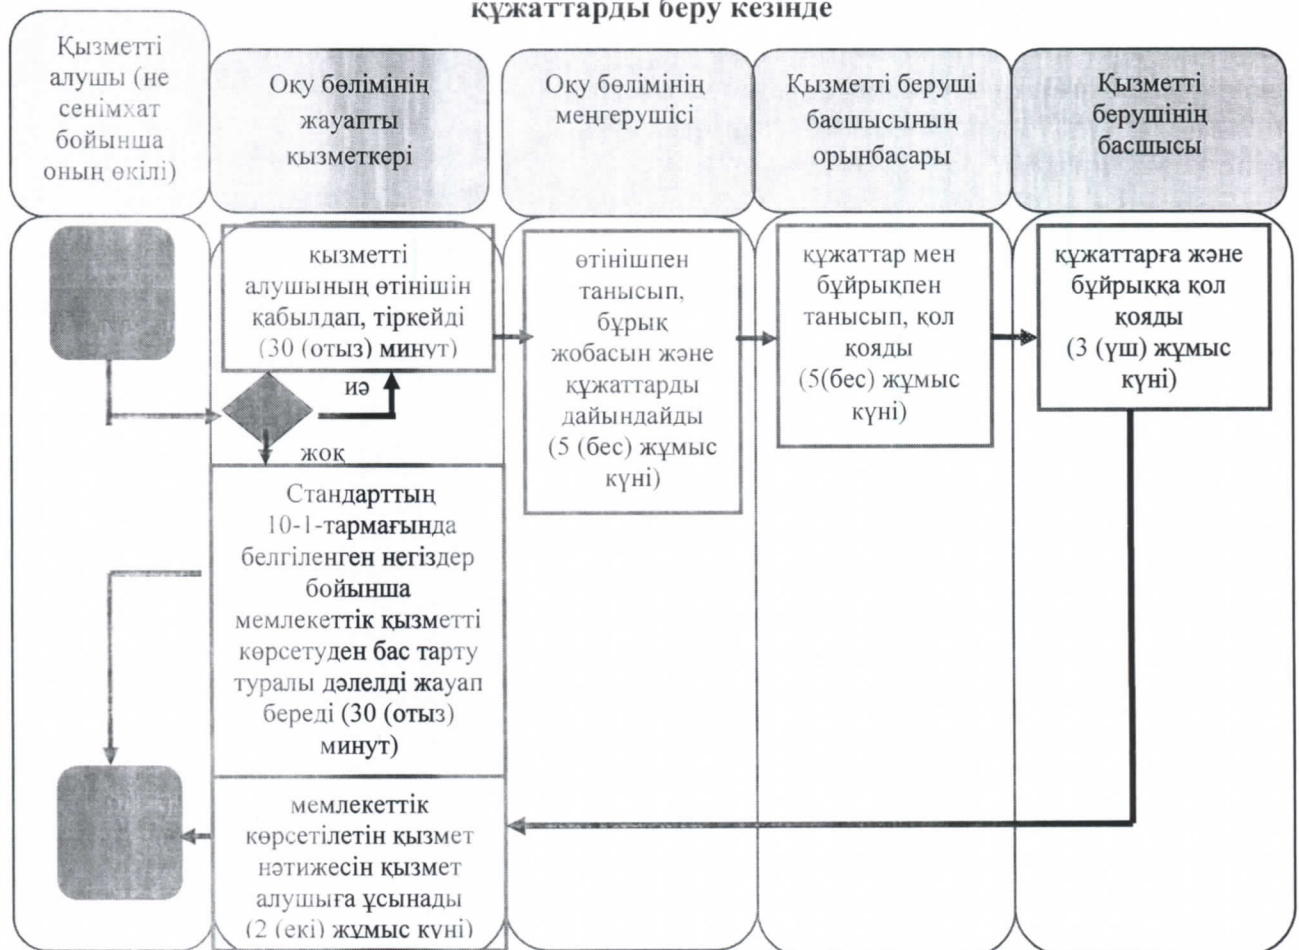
құжаттарды беру кезінде

Қызметті алушы (не сенімхат бойынша оның өкілі)

Оқу бөлімінің жауапты қызметкері

Оқу бөлімінің меңгерушісі

Қызметті беруші басшысының орынбасары

Қызметті берушінің басшысы

қызметті алушының өтінішін қабылдап, тіркейді (30 (отыз) минут)

иә

жоқ

Стандарттың 10-1-тармағында белгіленген негіздер бойынша мемлекеттік қызметті көрсетуден бас тарту туралы дәлелді жауап береді (30 (отыз) минут)

мемлекеттік көрсетілетін қызмет нәтижесін қызмет алушыға ұсынады (2 (екі) жұмыс күні)

өтінішпен танысып, бұрық жобасын және құжаттарды дайындайды (5 (бес) жұмыс күні)

құжаттар мен бұйрықпен танысып, қол қояды (5(бес) жұмыс күні)

құжаттарға және бұйрыққа қол қояды (3 (үш) жұмыс күні)